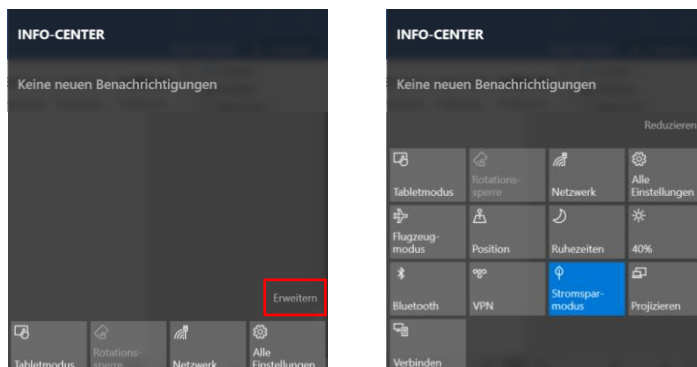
INFO-CENTER

Keine neuen Benachrichtigungen

Erweitern

Tabletmodus
Rotationssperre
Netzwerk
Alle Einstellungen

INFO-CENTER

Keine neuen Benachrichtigungen

Reduzieren

Tabletmodus
Rotationssperre
Netzwerk
Alle Einstellungen
Flugzeugmodus
Position
Ruhezeiten
40%
Bluetooth
VPN
Stromsparmodus
Projizieren
Verbinden